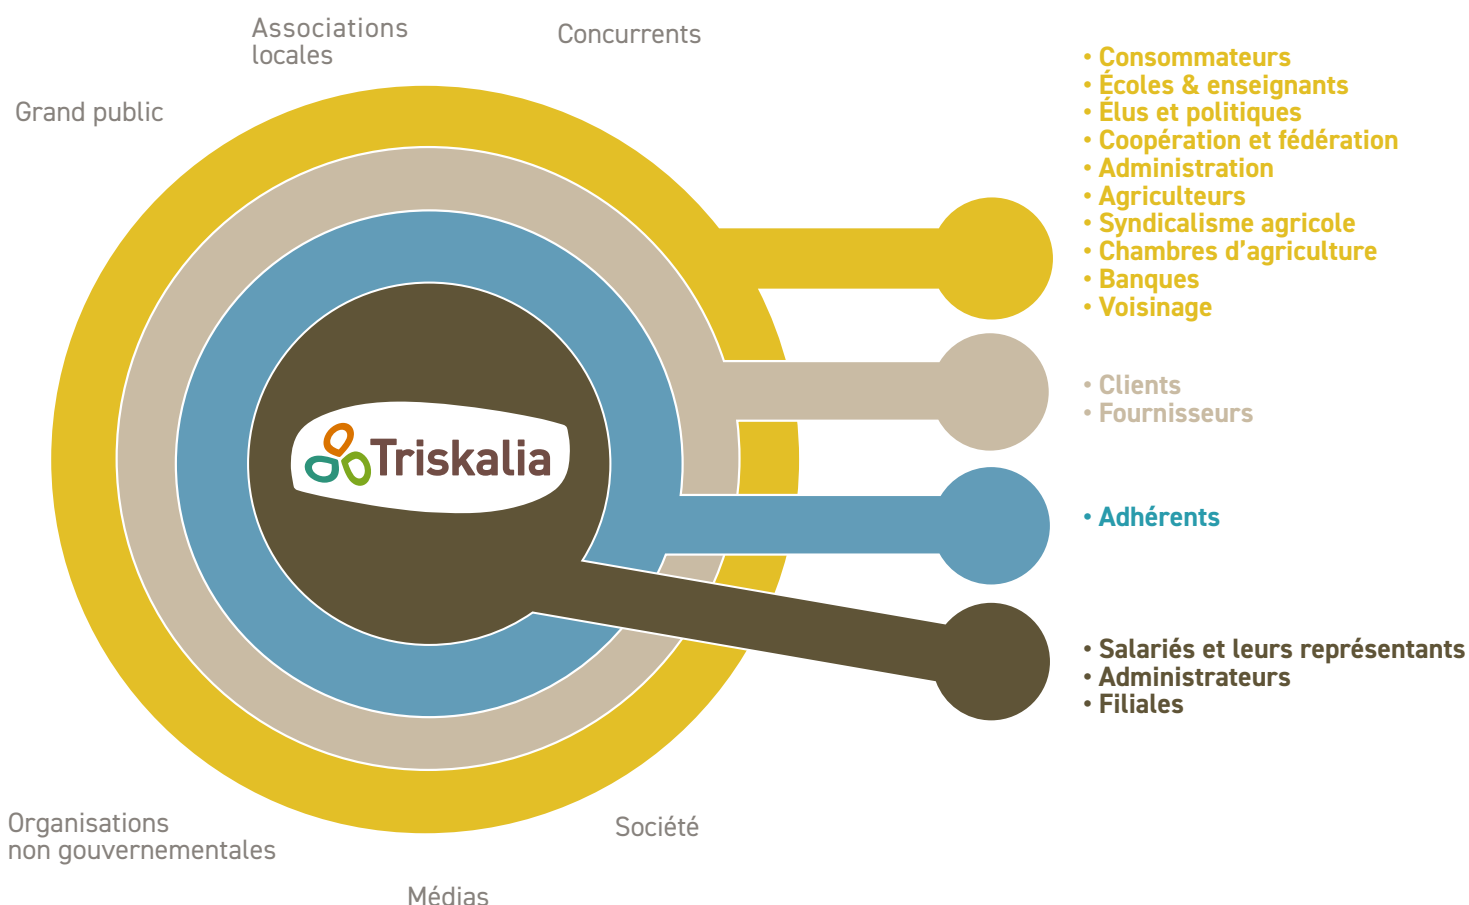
Associations locales

Concurrents

Grand public

• Consommateurs
• Écoles & enseignants
• Élus et politiques
• Coopération et fédération
• Administration
• Agriculteurs
• Syndicalisme agricole
• Chambres d'agriculture
• Banques
• Voisinage

• Clients
• Fournisseurs

Triskalia

• Adhérents

• Salariés et leurs représentants
• Administrateurs
• Filiales

Organisations non gouvernementales

Société

Médias